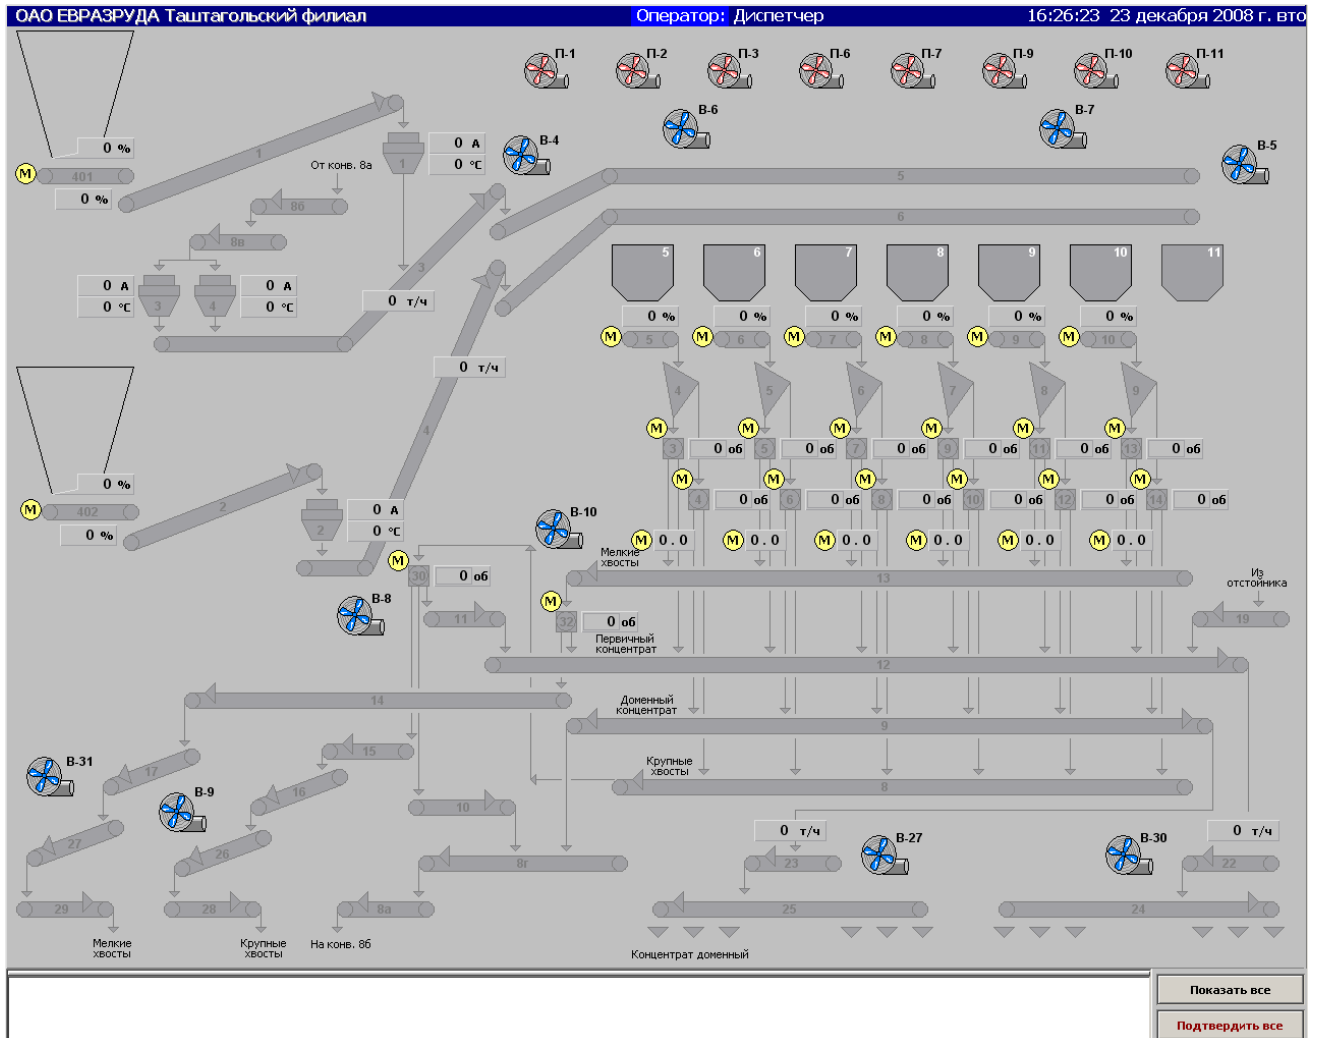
ОАО ЕВРАЗРУДА Таштагольский филиал Оператор: Диспетчер 16:26:23 23 декабря 2008 г. вто

П-1 П-2 П-3 П-6 П-7 П-9 П-10 П-11

В-6 В-7 В-4 В-5

0 %
M 401
0 %

1
0 A
0 °C
1

От конв. 8а
8б
8в

0 A
0 °C
3
4
0 A
0 °C

3
0 т/ч

5
6

5 6 7 8 9 10 11

0 % 0 % 0 % 0 % 0 % 0 %
M 5 M 6 M 7 M 8 M 9 M 10

0 т/ч
4

4 5 6 7 8 9

M 3 0 об M 5 0 об M 7 0 об M 9 0 об M 11 0 об M 13 0 об
M 4 0 об M 6 0 об M 8 0 об M 10 0 об M 12 0 об M 14 0 об

0 %
M 402
0 %

2
2
0 A
0 °C

В-10
M 0.0 M 0.0 M 0.0 M 0.0 M 0.0 M 0.0

M 30 0 об
Мелкие хвосты
13
Из отстойника

В-8
11
M 32 0 об
Первичный концентрат
19
12

14
Доменный концентрат
9

В-31
15
17
Крупные хвосты
8
В-9
16
27
26
10
0 т/ч
В-27
В-30
0 т/ч
8г
23
22
29 28 8а 25 24

Мелкие хвосты
Крупные хвосты
На конв. 8б
Концентрат доменный

Показать все
Подтвердить все